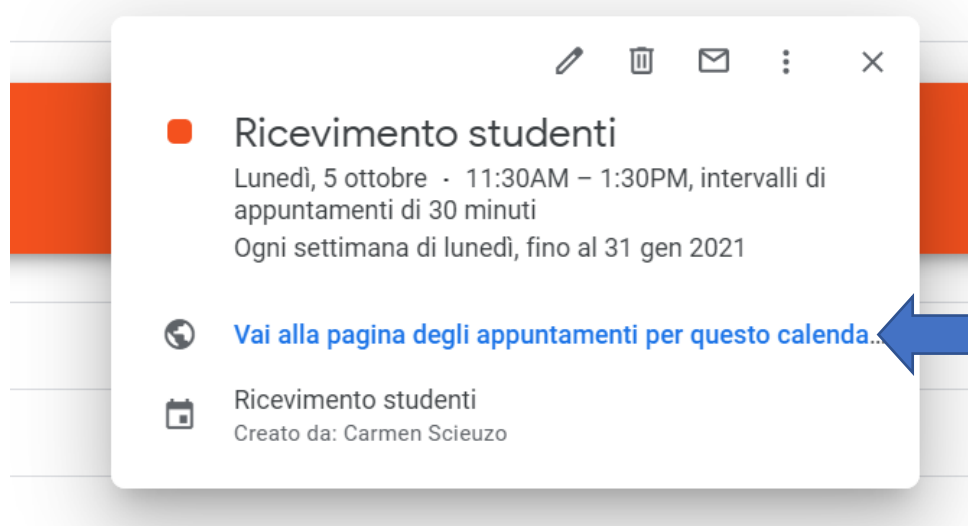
Ricevimento studenti

Lunedì, 5 ottobre · 11:30AM – 1:30PM, intervalli di appuntamenti di 30 minuti

Ogni settimana di lunedì, fino al 31 gen 2021

Vai alla pagina degli appuntamenti per questo calenda...

Ricevimento studenti

Creato da: Carmen Scieuzo